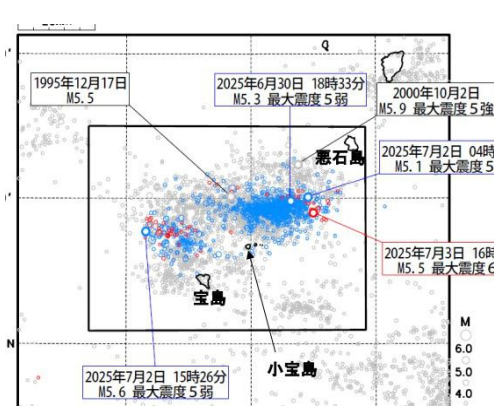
1995年12月17日
M5.5

2025年6月30日 18時33分
M5.3 最大震度5弱

2000年10月2日
M5.9 最大震度5強

悪石島

2025年7月2日 04時
M5.1 最大震度5

2025年7月3日 16時
M5.5 最大震度6

宝島

小宝島

2025年7月2日 15時26分
M5.6 最大震度5弱

M
6.0
5.0
4.0

N